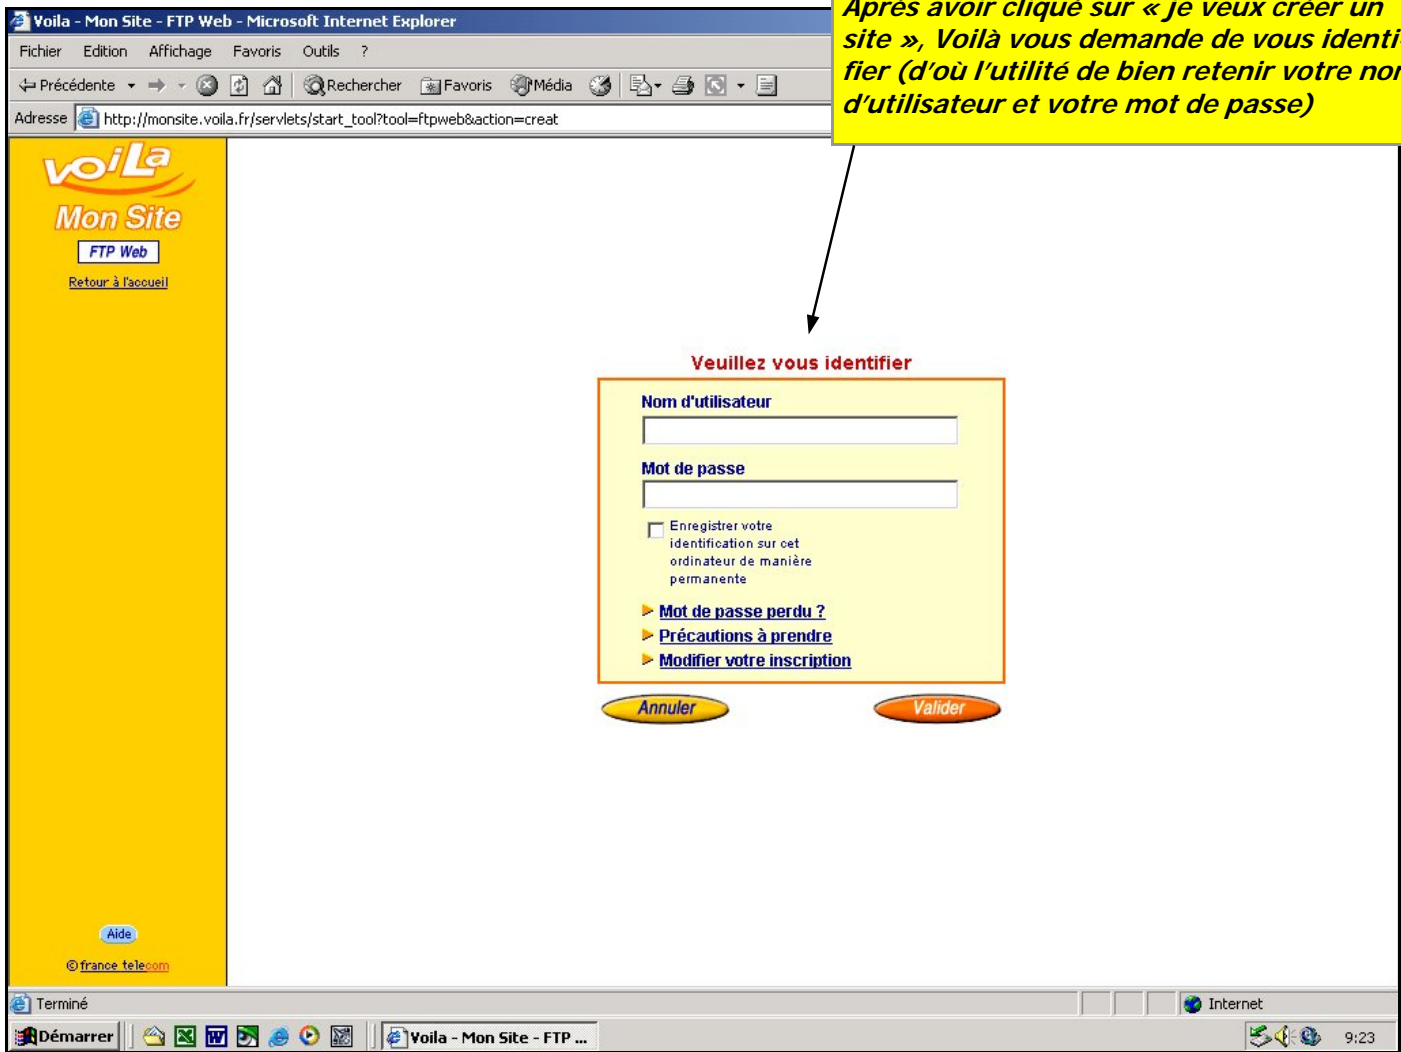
Voila - Mon Site - FTP Web - Microsoft Internet Explorer

Fichier Edition Affichage Favoris Outils ?

Précédente Rechercher Favoris Média

Adresse http://monsite.voila.fr/servlets/start_tool?tool=ftpweb&action=creat

Après avoir cliqué sur « je veux créer un site », Voilà vous demande de vous identi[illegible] fier (d'où l'utilité de bien retenir votre no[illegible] d'utilisateur et votre mot de passe)

voiLa
Mon Site
FTP Web
Retour à l'accueil

Veuillez vous identifier

Nom d'utilisateur

Mot de passe

Enregistrer votre identification sur cet ordinateur de manière permanente

Mot de passe perdu ?
Précautions à prendre
Modifier votre inscription

Annuler
Valider

Aide
© france telecom

Terminé
Internet

Démarrer
Voila - Mon Site - FTP ...
9:23